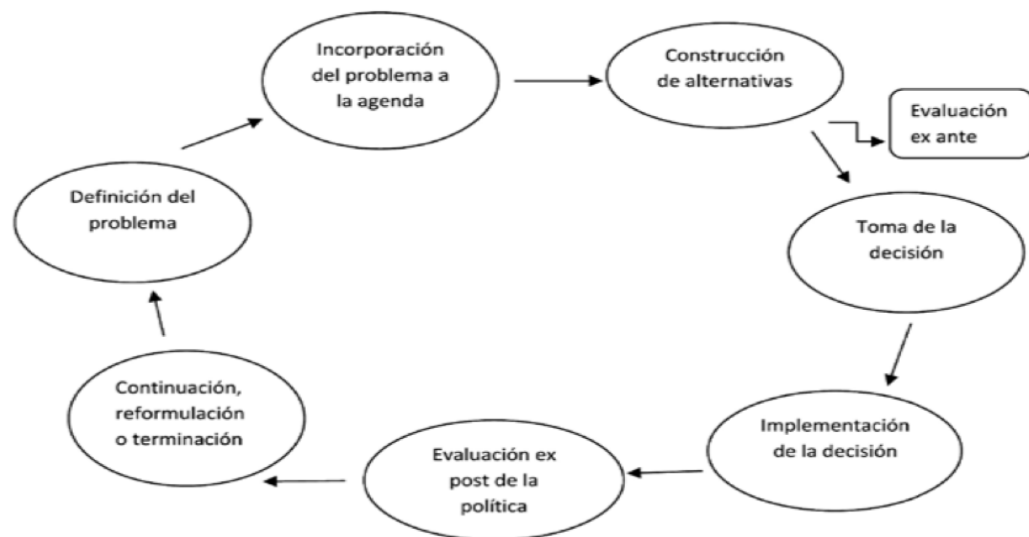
Incorporación del problema a la agenda

Construcción de alternativas

Evaluación ex ante

Toma de la decisión

Implementación de la decisión

Evaluación ex post de la política

Continuación, reformulación o terminación

Definición del problema